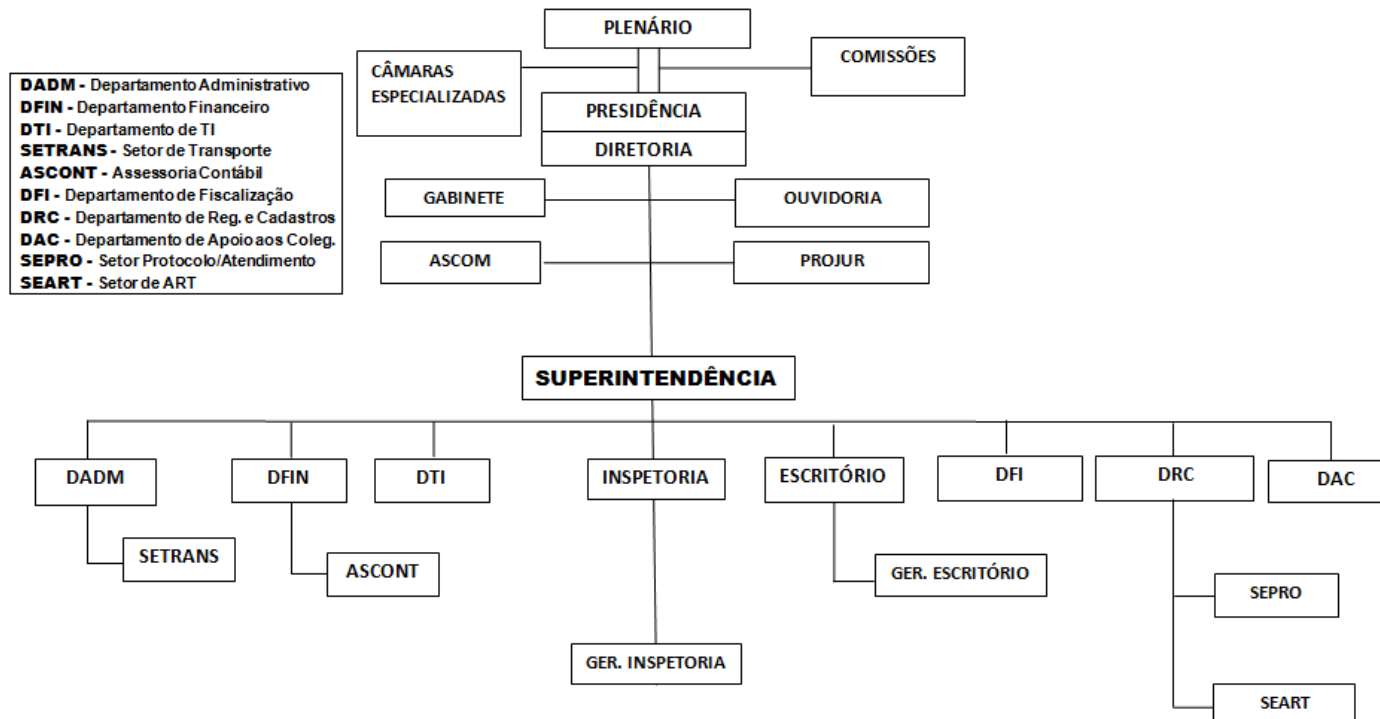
DADM - Departamento Administrativo
DFIN - Departamento Financeiro
DTI - Departamento de TI
SETRANS - Setor de Transporte
ASCONT - Assessoria Contábil
DFI - Departamento de Fiscalização
DRC - Departamento de Reg. e Cadastros
DAC - Departamento de Apoio aos Coleg.
SEPRO - Setor Protocolo/Atendimento
SEART - Setor de ART

PLENÁRIO
CÂMARAS ESPECIALIZADAS
COMISSÕES
PRESIDÊNCIA
DIRETORIA
GABINETE
OUVIDORIA
ASCOM
PROJUR
SUPERINTENDÊNCIA
DADM
DFIN
DTI
INSPETORIA
ESCRITÓRIO
DFI
DRC
DAC
SETRANS
ASCONT
GER. ESCRITÓRIO
SEPRO
GER. INSPETORIA
SEART